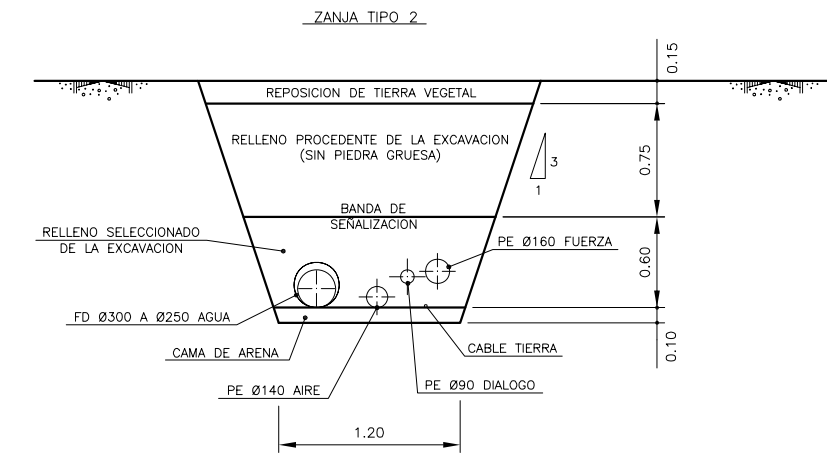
ZANJA TIPO 2

0.15

REPOSICION DE TIERRA VEGETAL

RELLENO PROCEDENTE DE LA EXCAVACION (SIN PIEDRA GRUESA)

3

1

0.75

BANDA DE SEÑALIZACION

RELLENO SELECCIONADO DE LA EXCAVACION

PE Ø160 FUERZA

0.60

FD Ø300 A Ø250 AGUA

CAMA DE ARENA

CABLE TIERRA

0.10

PE Ø140 AIRE

PE Ø90 DIALOGO

1.20